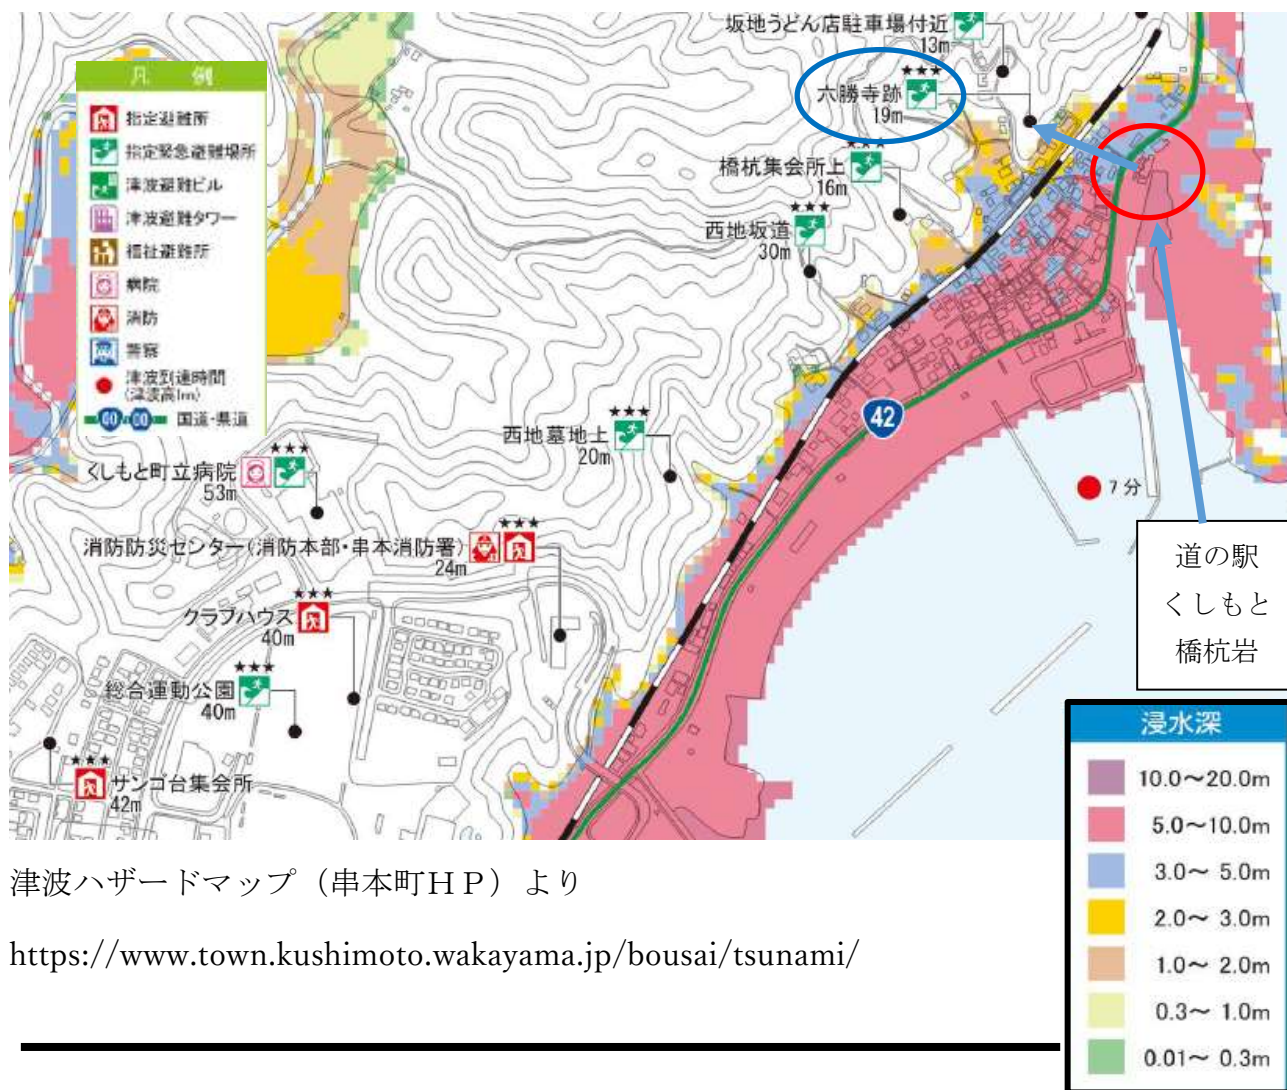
凡　例
指定避難所
指定緊急避難場所
津波避難ビル
津波避難タワー
福祉避難所
病院
消防
警察
津波到達時間（津波高1m）
国道・県道

坂地うどん店駐車場付近
13m
★★★
六勝寺跡
19m
★★★
橋杭集会所上
16m
★★★
西地坂道
30m
★★★
西地墓地上
20m
★★★
くしもと町立病院
53m
★★★
消防防災センター（消防本部・串本消防署）
24m
★★★
クラブハウス
40m
★★★
総合運動公園
40m
★★★
サンゴ台集会所
42m
42
7分

道の駅
くしもと
橋杭岩

浸水深
10.0〜20.0m
5.0〜10.0m
3.0〜 5.0m
2.0〜 3.0m
1.0〜 2.0m
0.3〜 1.0m
0.01〜 0.3m

津波ハザードマップ（串本町ＨＰ）より

https://www.town.kushimoto.wakayama.jp/bousai/tsunami/